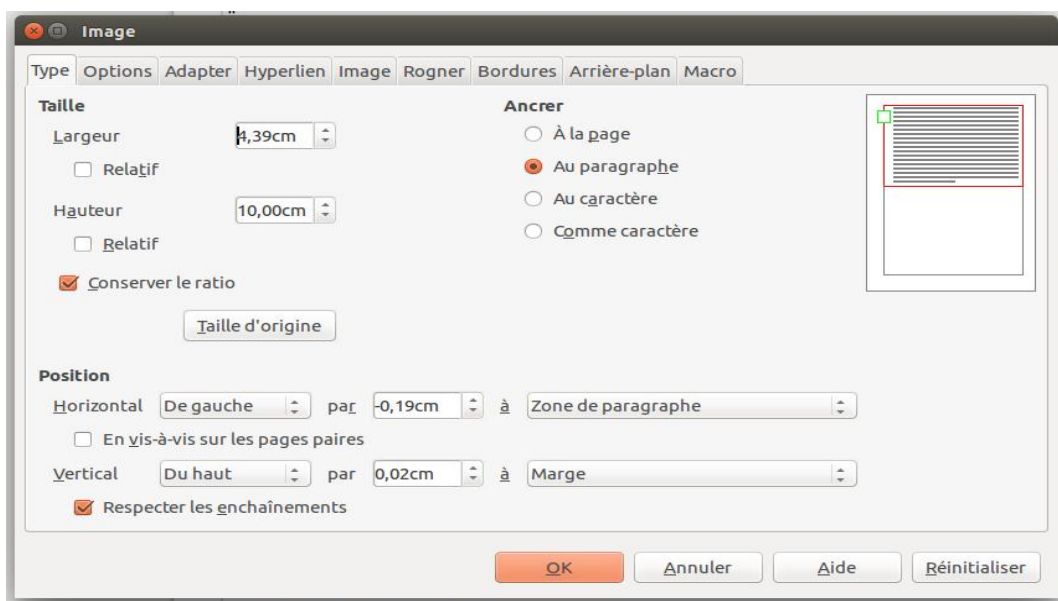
Image

Type | Options | Adapter | Hyperlien | Image | Rogner | Bordures | Arrière-plan | Macro

Taille

Largeur 4,39cm

Relatif

Hauteur 10,00cm

Relatif

Conserver le ratio

Taille d'origine

Ancrer

À la page

Au paragraphe

Au caractère

Comme caractère

Position

Horizontal De gauche par -0,19cm à Zone de paragraphe

En vis-à-vis sur les pages paires

Vertical Du haut par 0,02cm à Marge

Respecter les enchaînements

OK Annuler Aide Réinitialiser